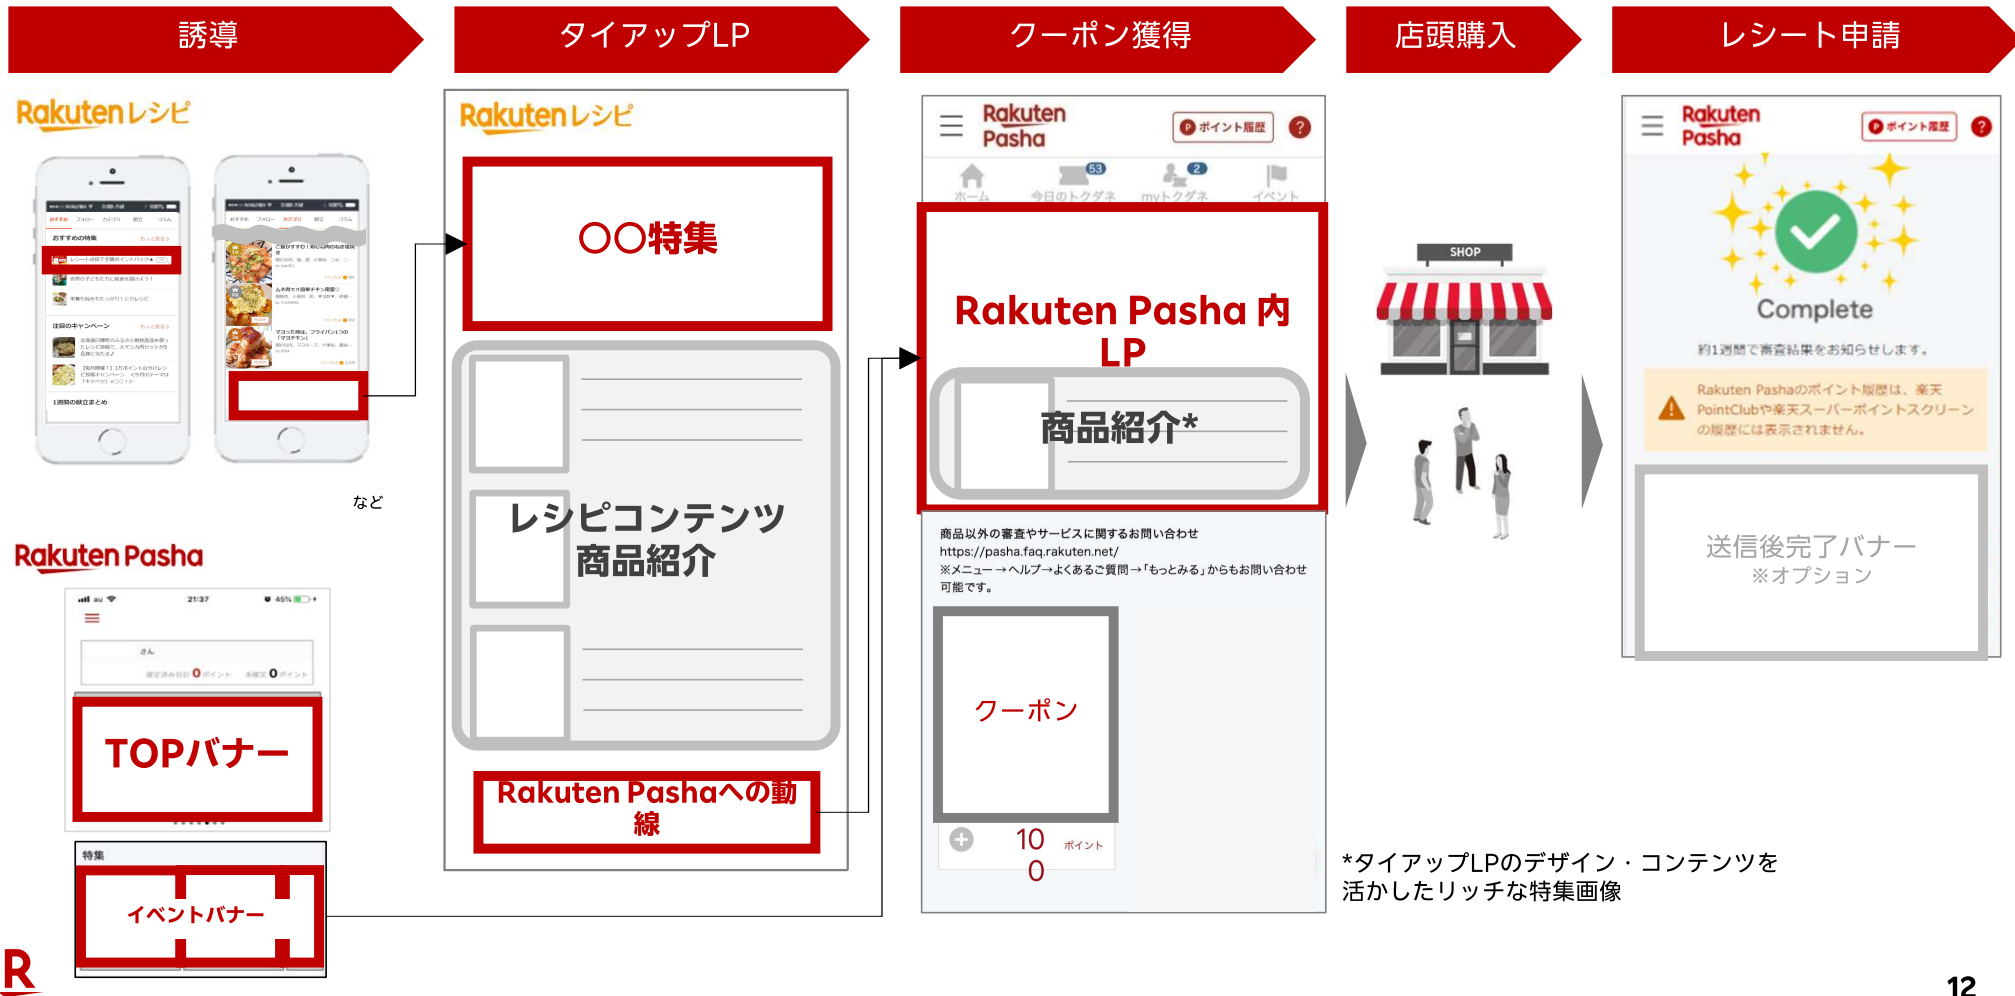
誘導

タイアップLP

クーポン獲得

店頭購入

レシート申請

Rakuten レシピ

など

Rakuten Pasha

21:37

45%

さん

0ポイント

0ポイント

TOPバナー

特集

イベントバナー

Rakuten レシピ

〇〇特集

レシピコンテンツ
商品紹介

Rakuten Pashaへの動線

Rakuten Pasha

ポイント履歴

?

53

2

ホーム

今日のトクダネ

myトクダネ

イベント

Rakuten Pasha 内 LP

商品紹介*

商品以外の審査やサービスに関するお問い合わせ
https://pasha.faq.rakuten.net/
※メニュー→ヘルプ→よくあるご質問→「もっとみる」からもお問い合わせ可能です。

クーポン

10 ポイント
0

SHOP

Rakuten Pasha

ポイント履歴

?

Complete

約1週間で審査結果をお知らせします。

Rakuten Pashaのポイント履歴は、楽天PointClubや楽天スーパーポイントスクリーンの履歴には表示されません。

送信後完了バナー
※オプション

*タイアップLPのデザイン・コンテンツを活かしたリッチな特集画像

R

12